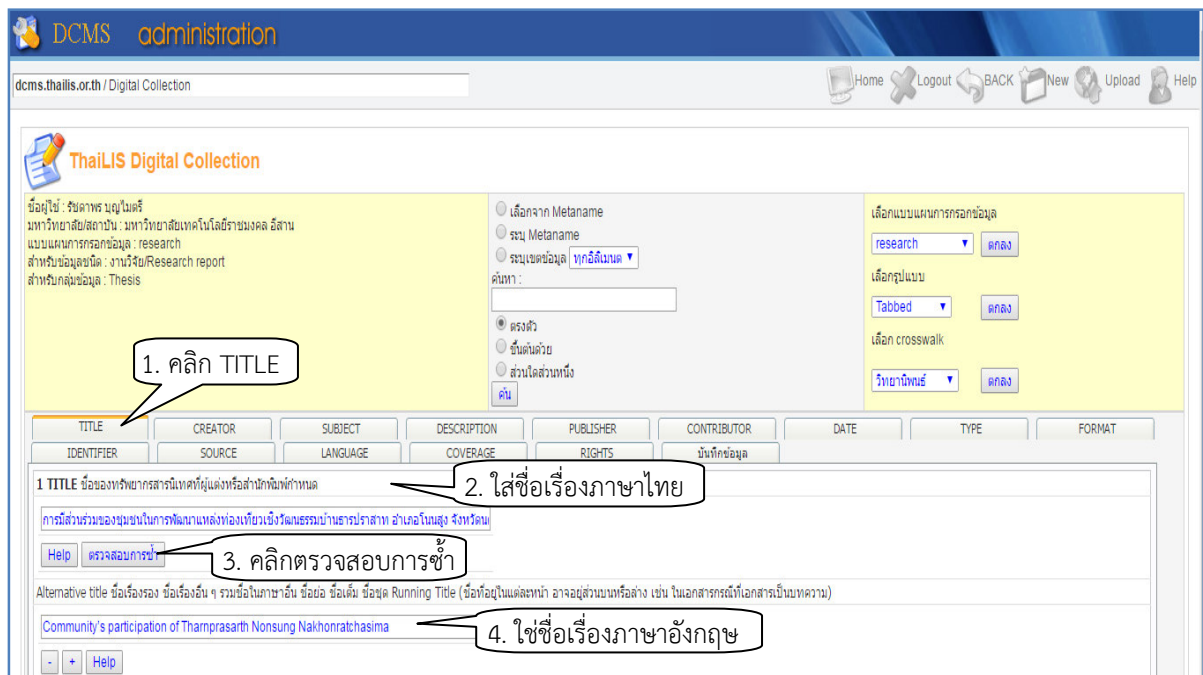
DCMS administration

dcms.thailis.or.th / Digital Collection

Home Logout BACK New Upload Help

ThaiLIS Digital Collection

ชื่อผู้ใช้ : รัชดาพร บุญไมตรี
มหาวิทยาลัย/สถาบัน : มหาวิทยาลัยเทคโนโลยีราชมงคล อีสาน
แบบแผนการกรอกข้อมูล : research
สำหรับข้อมูลชนิด : งานวิจัย/Research report
สำหรับกลุ่มข้อมูล : Thesis

เลือกจาก Metaname
ระบุ Metaname
ระบุเขตข้อมูล ทุกอีลีเมนต
ค้นหา :
ตรงตัว
ขึ้นต้นด้วย
ส่วนใดส่วนหนึ่ง
ค้น

เลือกแบบแผนการกรอกข้อมูล
research ตกลง
เลือกรูปแบบ
Tabbed ตกลง
เลือก crosswalk
วิทยานิพนธ์ ตกลง

1. คลิก TITLE

| TITLE | CREATOR | SUBJECT | DESCRIPTION | PUBLISHER | CONTRIBUTOR | DATE | TYPE | FORMAT |
|---|---|---|---|---|---|---|---|---|
| IDENTIFIER | SOURCE | LANGUAGE | COVERAGE | RIGHTS | บันทึกข้อมูล | | | |

1 TITLE ชื่อของทรัพยากรสารนิเทศที่ผู้แต่งหรือสำนักพิมพ์กำหนด

2. ใส่ชื่อเรื่องภาษาไทย

การมีส่วนร่วมของชุมชนในการพัฒนาแหล่งท่องเที่ยวเชิงวัฒนธรรมบ้านธารปราสาท อำเภอโนนสูง จังหวัดน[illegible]

Help ตรวจสอบการซ้ำ

3. คลิกตรวจสอบการซ้ำ

Alternative title ชื่อเรื่องรอง ชื่อเรื่องอื่น ๆ รวมชื่อในภาษาอื่น ชื่อย่อ ชื่อเต็ม ชื่อชุด Running Title (ชื่อที่อยู่ในแต่ละหน้า อาจอยู่ส่วนบนหรือล่าง เช่น ในเอกสารกรณีที่เอกสารเป็นบทความ)

Community's participation of Tharnprasarth Nonsung Nakhonratchasima

4. ใช่ชื่อเรื่องภาษาอังกฤษ

- + Help